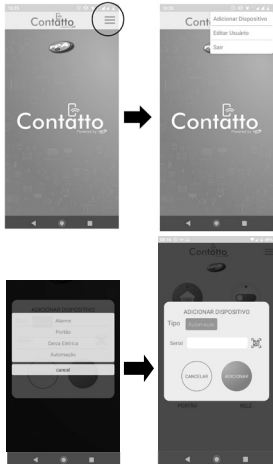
Contatto

Adicionar Dispositivo
Editar Usuário
Sair

Contatto
Powered by

Contatto
Powered by

ADICIONAR DISPOSITIVO
Alarme
Portão
Cerca Elétrica
Automação
cancel

Contatto

ADICIONAR DISPOSITIVO
Tipo Automação
Serial
CANCELAR
ADICIONAR
PORTÃO
RELE